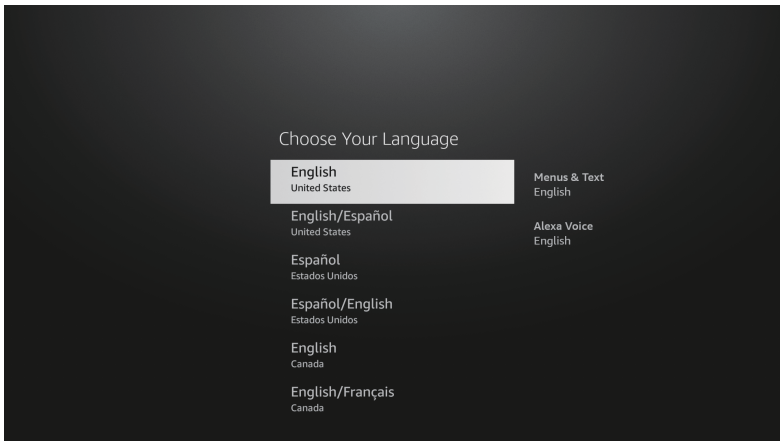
Choose Your Language

English
United States

English/Español
United States

Español
Estados Unidos

Español/English
Estados Unidos

English
Canada

English/Français
Canada

Menus & Text
English

Alexa Voice
English